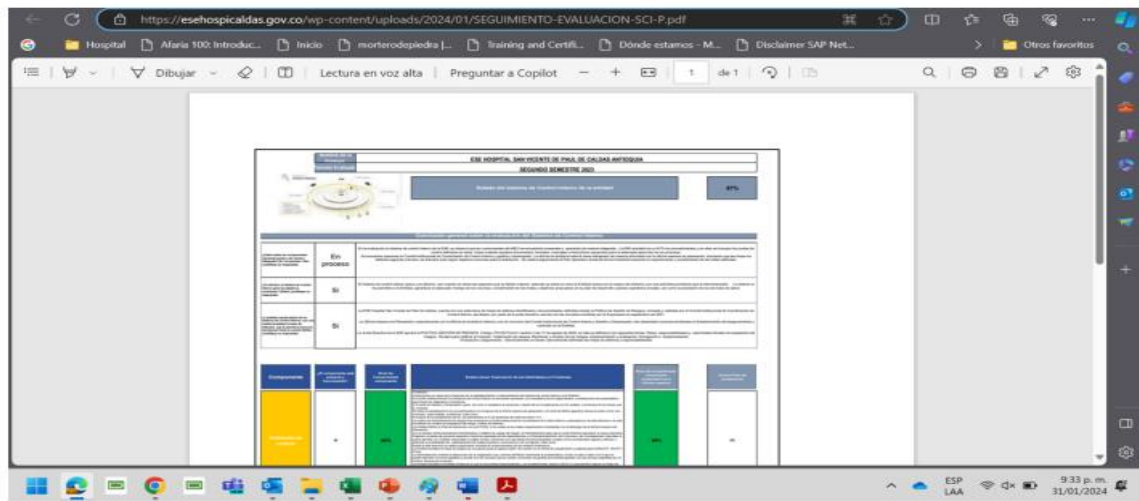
https://esehospicaldas.gov.co/wp-content/uploads/2024/01/SEGUIMIENTO-EVALUACION-SCI-P.pdf

Hospital | Afaria 100: Introduc... | Inicio | morterodepiedra |... | Training and Certifi... | Dónde estamos - M... | Disclaimer SAP Net... | Otros favoritos

Dibujar | Lectura en voz alta | Preguntar a Copilot | − | + | 1 | de 1

ESE HOSPITAL SAN VICENTE DE PAUL DE CALDAS ANTIOQUIA

SEGUNDO SEMESTRE 2023

Estado del sistema de Control Interno de la entidad

87%

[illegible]

En proceso

Si

Si

Componente

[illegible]

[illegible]

ESP LAA

9:33 p. m.
31/01/2024